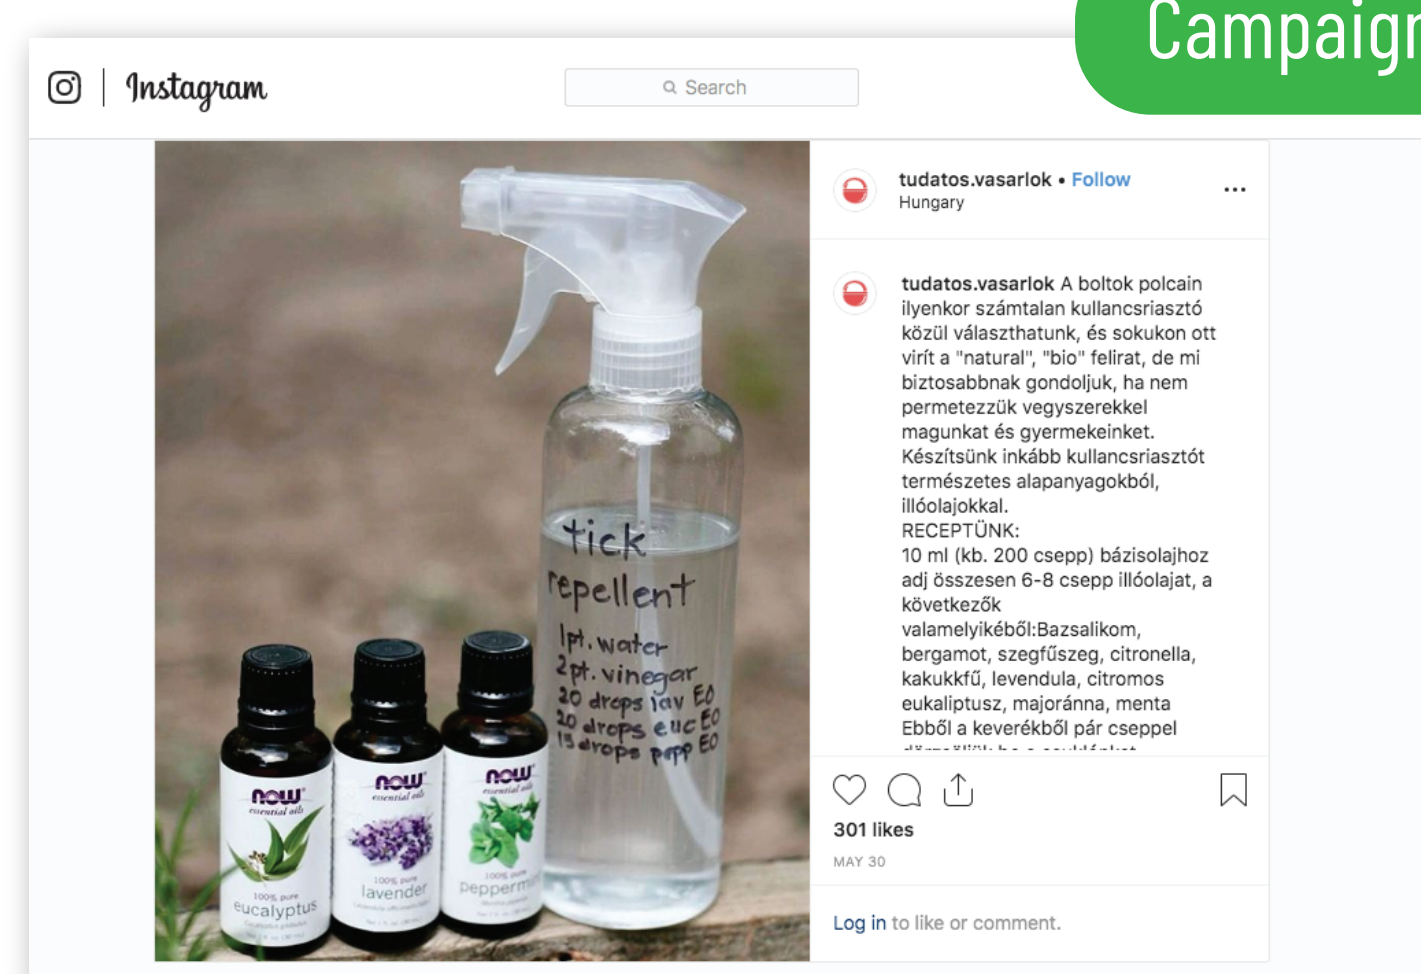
Campaign

Instagram

Search

tick repellent
1pt. water
2pt. vinegar
20 drops lav EO
20 drops euc EO
15 drops pepp EO

now essential oils
100% pure
eucalyptus

now essential oils
100% pure
lavender

now essential oils
100% pure
pepperm

tudatos.vasarlok • Follow
Hungary

...

tudatos.vasarlok A boltok polcain ilyenkor számtalan kullancsriasztó közül választhatunk, és sokukon ott virít a "natural", "bio" felirat, de mi biztosabbnak gondoljuk, ha nem permetezzük vegyszerekkel magunkat és gyermekeinket. Készítsünk inkább kullancsriasztót természetes alapanyagokból, illóolajokkal.
RECEPTÜNK:
10 ml (kb. 200 csepp) bázisolajhoz adj összesen 6-8 csepp illóolajat, a következők valamelyikéből:Bazsalikom, bergamot, szegfűszeg, citronella, kakukkfű, levendula, citromos eukaliptusz, majoránna, menta
Ebből a keverékből pár cseppel
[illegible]

301 likes
MAY 30

Log in to like or comment.